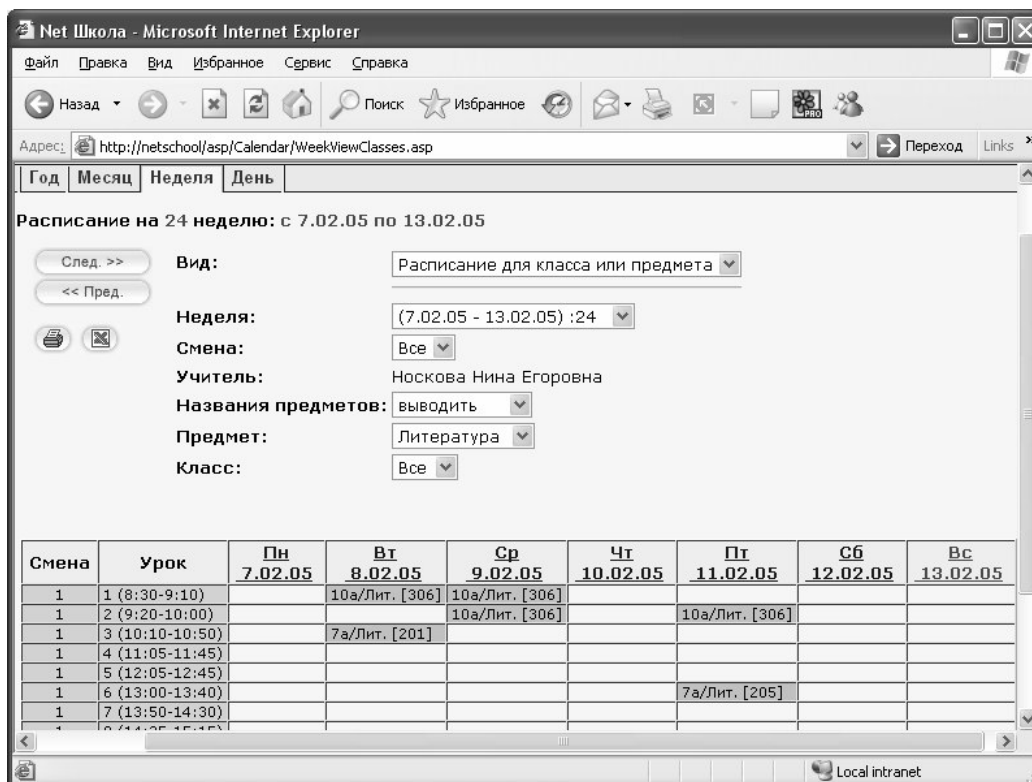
Net Школа - Microsoft Internet Explorer

Файл Правка Вид Избранное Сервис Справка

Назад Поиск Избранное

Адрес: http://netschool/asp/Calendar/WeekViewClasses.asp Переход Links

Год | Месяц | Неделя | День

Расписание на 24 неделю: с 7.02.05 по 13.02.05

След. >>
<< Пред.

Вид: Расписание для класса или предмета

Неделя: (7.02.05 - 13.02.05) :24

Смена: Все

Учитель: Носкова Нина Егоровна

Названия предметов: выводить

Предмет: Литература

Класс: Все

| Смена | Урок | Пн 7.02.05 | Вт 8.02.05 | Ср 9.02.05 | Чт 10.02.05 | Пт 11.02.05 | Сб 12.02.05 | Вс 13.02.05 |
|---|---|---|---|---|---|---|---|---|
| 1 | 1 (8:30-9:10) | | 10а/Лит. [306] | 10а/Лит. [306] | | | | |
| 1 | 2 (9:20-10:00) | | | 10а/Лит. [306] | | 10а/Лит. [306] | | |
| 1 | 3 (10:10-10:50) | | 7а/Лит. [201] | | | | | |
| 1 | 4 (11:05-11:45) | | | | | | | |
| 1 | 5 (12:05-12:45) | | | | | | | |
| 1 | 6 (13:00-13:40) | | | | | 7а/Лит. [205] | | |
| 1 | 7 (13:50-14:30) | | | | | | | |
| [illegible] | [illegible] | | | | | | | |

Local intranet